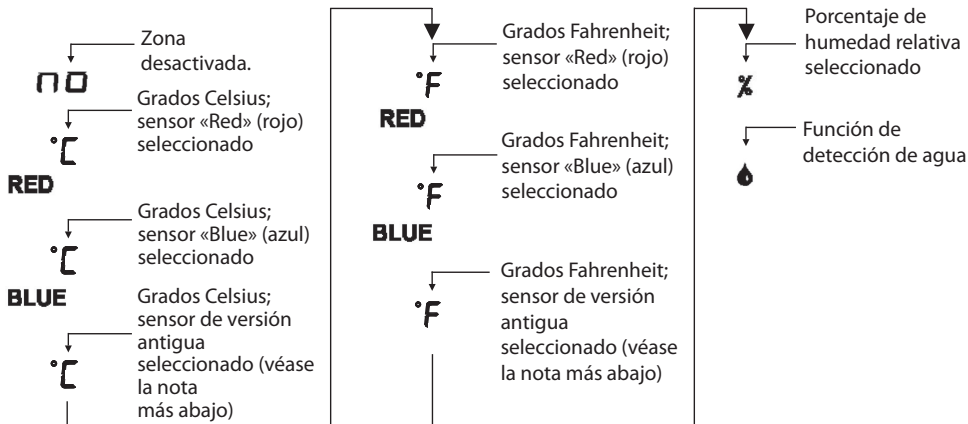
no
Zona desactivada.

°C
RED
Grados Celsius; sensor «Red» (rojo) seleccionado

°C
BLUE
Grados Celsius; sensor «Blue» (azul) seleccionado

°C
Grados Celsius; sensor de versión antigua seleccionado (véase la nota más abajo)

°F
RED
Grados Fahrenheit; sensor «Red» (rojo) seleccionado

°F
BLUE
Grados Fahrenheit; sensor «Blue» (azul) seleccionado

°F
Grados Fahrenheit; sensor de versión antigua seleccionado (véase la nota más abajo)

%
Porcentaje de humedad relativa seleccionado

Función de detección de agua